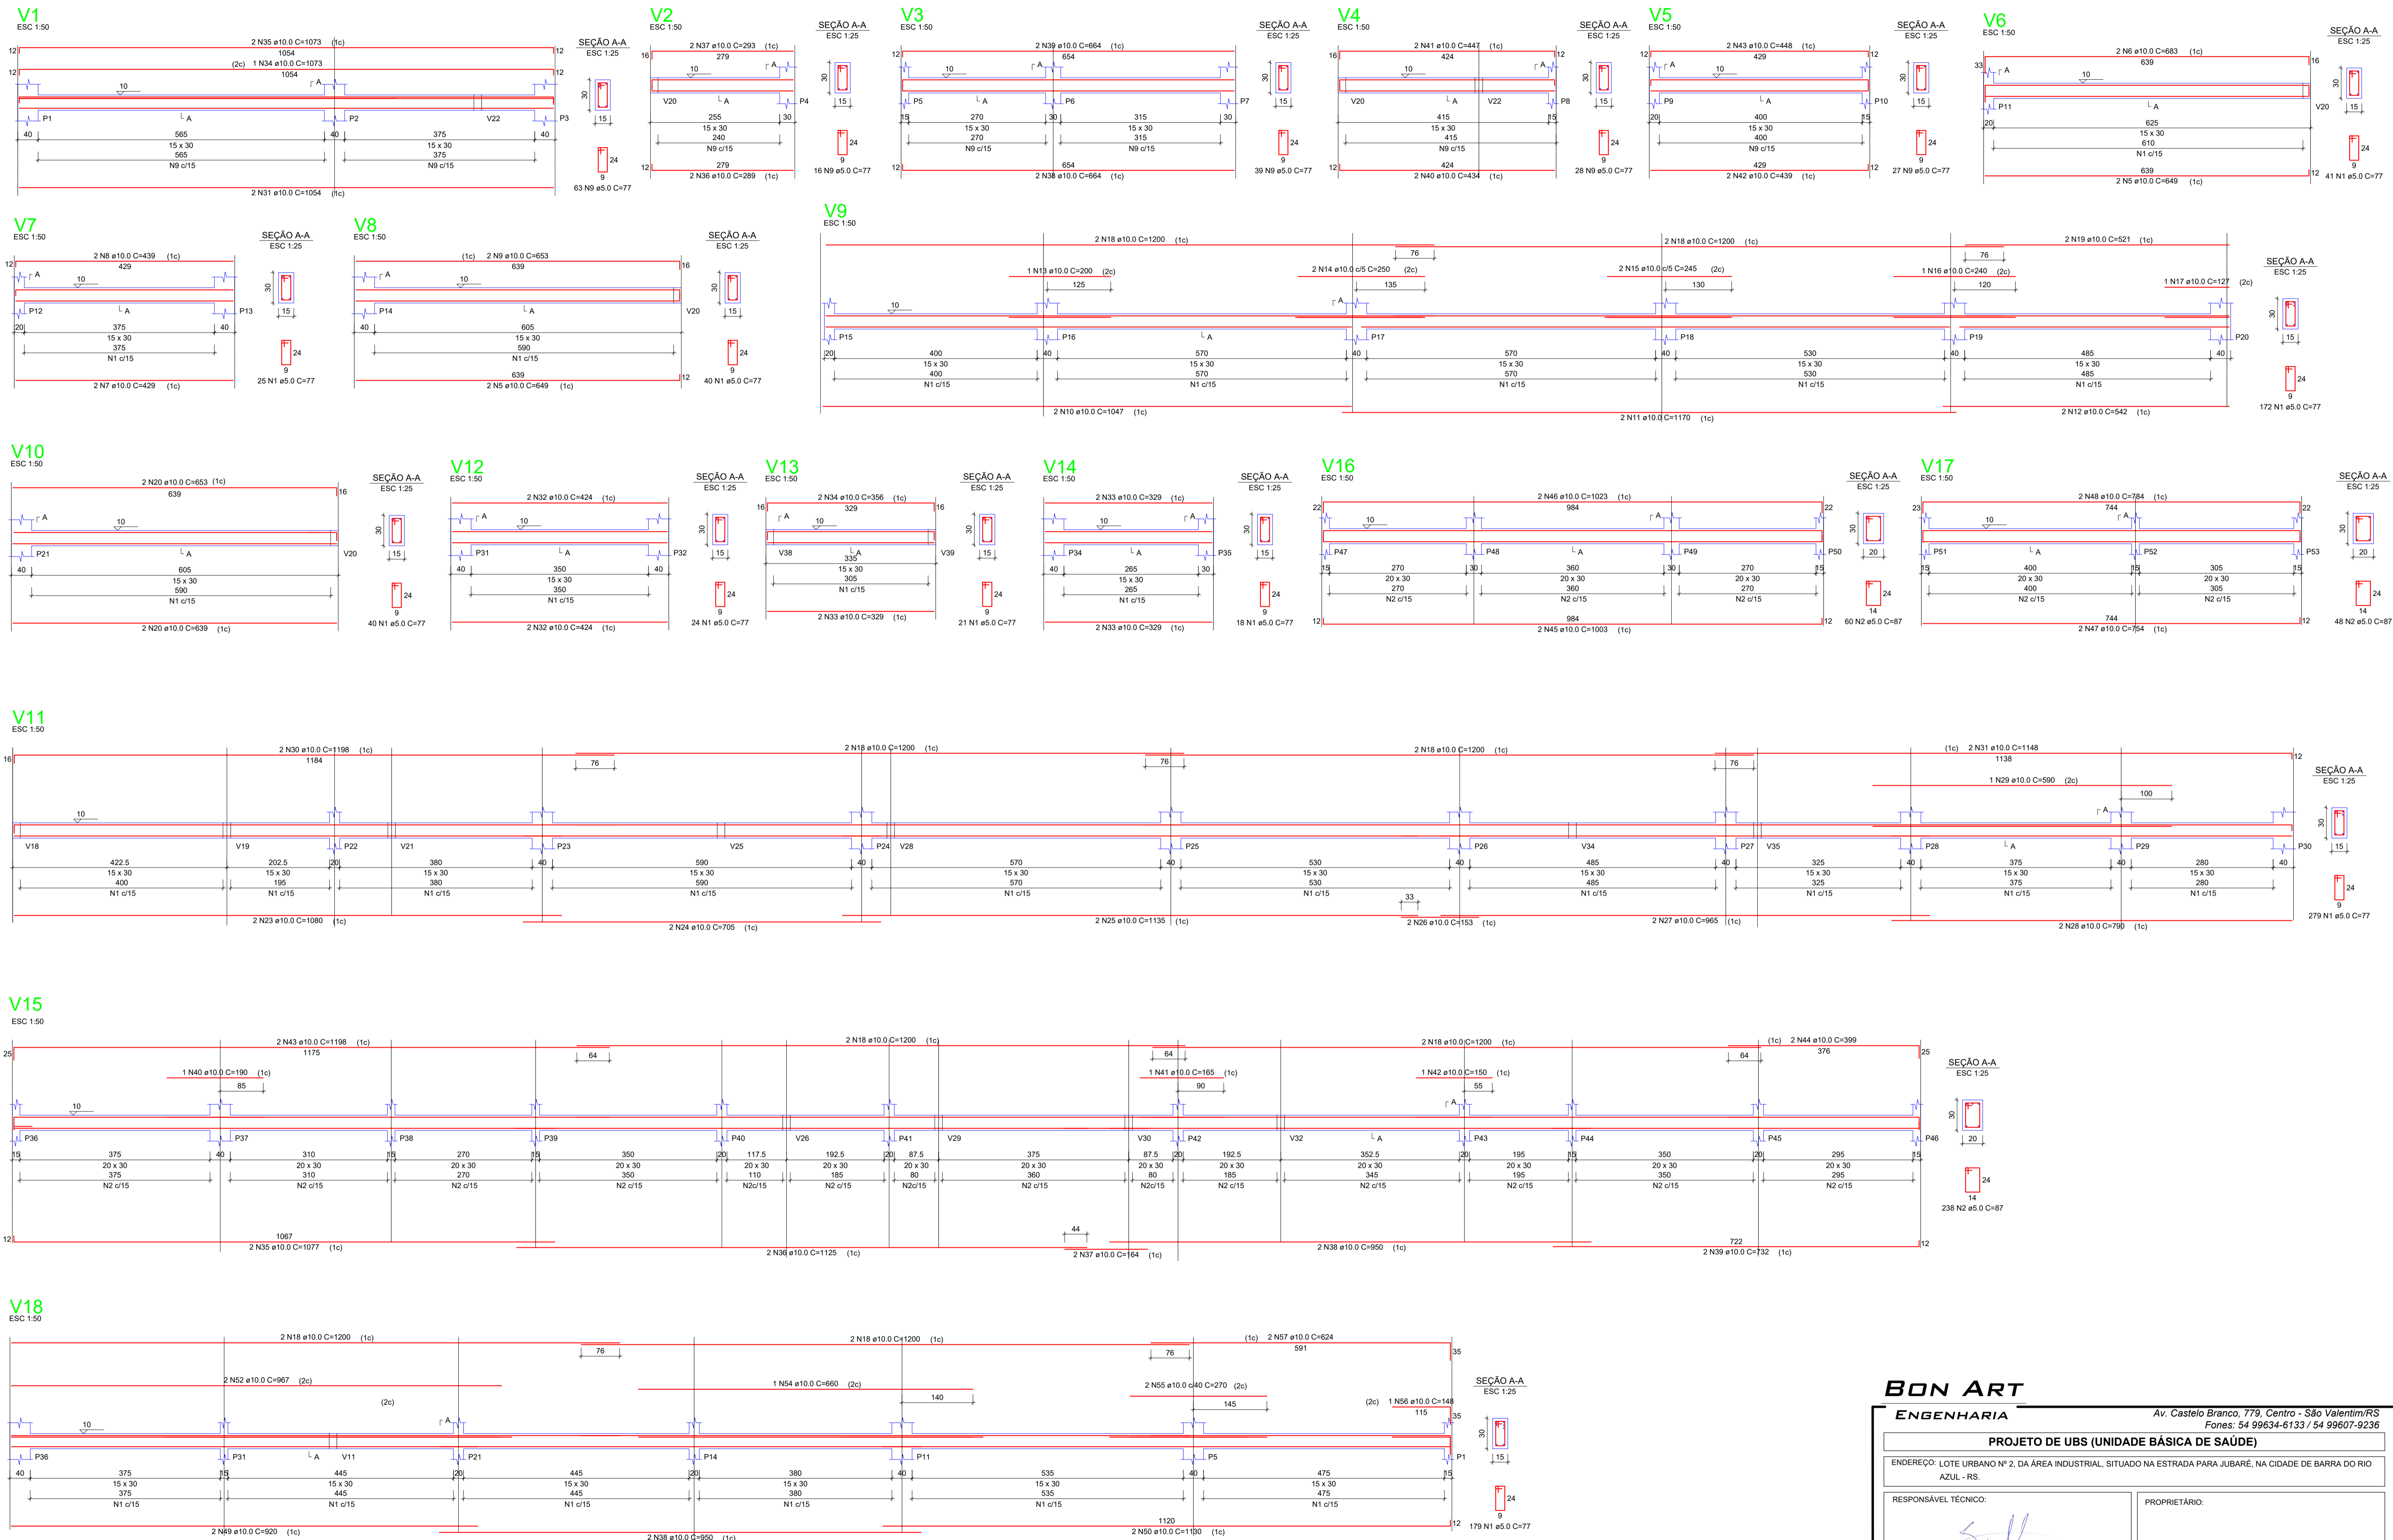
V1
ESC 1:50

2 N35 ø10.0 C=1073 (1c)
1054
(2c) 1 N34 ø10.0 C=1073
1054
12
12
12
12
10
A
P1
A
P2
V22
P3
40
565
15 x 30
565
N9 c/15
40
375
15 x 30
375
N9 c/15
40
2 N31 ø10.0 C=1054 (1c)

SEÇÃO A-A
ESC 1:25
30
15
24
9
63 N9 ø5.0 C=77

V2
ESC 1:50
2 N37 ø10.0 C=293 (1c)
279
16
10
A
V20
A
P4
255
15 x 30
240
N9 c/15
30
12
279
2 N36 ø10.0 C=289 (1c)

SEÇÃO A-A
ESC 1:25
30
15
24
9
16 N9 ø5.0 C=77

V3
ESC 1:50
2 N39 ø10.0 C=664 (1c)
654
12
10
A
P5
A
P6
P7
15
270
15 x 30
270
N9 c/15
30
315
15 x 30
315
N9 c/15
30
12
654
2 N38 ø10.0 C=664 (1c)

SEÇÃO A-A
ESC 1:25
30
15
24
9
39 N9 ø5.0 C=77

V4
ESC 1:50
2 N41 ø10.0 C=447 (1c)
424
16
12
10
A
V20
A
V22
P8
415
15 x 30
415
N9 c/15
15
12
424
2 N40 ø10.0 C=434 (1c)

SEÇÃO A-A
ESC 1:25
30
15
24
9
28 N9 ø5.0 C=77

V5
ESC 1:50
2 N43 ø10.0 C=448 (1c)
429
12
12
A
10
P9
A
P10
20
400
15 x 30
400
N9 c/15
15
429
2 N42 ø10.0 C=439 (1c)
12

SEÇÃO A-A
ESC 1:25
30
15
24
9
27 N9 ø5.0 C=77

V6
ESC 1:50
2 N6 ø10.0 C=683 (1c)
639
16
33
A
10
P11
A
V20
20
625
15 x 30
610
N1 c/15
639
2 N5 ø10.0 C=649 (1c)
12

SEÇÃO A-A
ESC 1:25
30
15
24
9
41 N1 ø5.0 C=77

V7
ESC 1:50
2 N8 ø10.0 C=439 (1c)
429
12
A
10
P12
A
P13
20
375
15 x 30
375
N1 c/15
40
2 N7 ø10.0 C=429 (1c)

SEÇÃO A-A
ESC 1:25
30
15
24
9
25 N1 ø5.0 C=77

V8
ESC 1:50
(1c) 2 N9 ø10.0 C=653
639
16
A
10
P14
A
V20
40
605
15 x 30
590
N1 c/15
639
2 N5 ø10.0 C=649 (1c)
12

SEÇÃO A-A
ESC 1:25
30
15
24
9
40 N1 ø5.0 C=77

V9
ESC 1:50
2 N18 ø10.0 C=1200 (1c)
2 N18 ø10.0 C=1200 (1c)
2 N19 ø10.0 C=521 (1c)
76
76
1 N13 ø10.0 C=200 (2c)
2 N14 ø10.0 c/5 C=250 (2c)
2 N15 ø10.0 c/5 C=245 (2c)
1 N16 ø10.0 C=240 (2c)
1 N17 ø10.0 C=127 (2c)
125
135
130
120
A
10
P15
P16
A
P17
P18
P19
P20
20
400
15 x 30
400
N1 c/15
40
570
15 x 30
570
N1 c/15
40
570
15 x 30
570
N1 c/15
40
530
15 x 30
530
N1 c/15
40
485
15 x 30
485
N1 c/15
40
2 N10 ø10.0 C=1047 (1c)
2 N11 ø10.0 C=1170 (1c)
2 N12 ø10.0 C=542 (1c)

SEÇÃO A-A
ESC 1:25
30
15
24
9
172 N1 ø5.0 C=77

V10
ESC 1:50
2 N20 ø10.0 C=653 (1c)
639
16
A
10
P21
A
V20
40
605
15 x 30
590
N1 c/15
2 N20 ø10.0 C=639 (1c)

SEÇÃO A-A
ESC 1:25
30
15
24
9
40 N1 ø5.0 C=77

V12
ESC 1:50
2 N32 ø10.0 C=424 (1c)
A
10
P31
A
P32
40
350
15 x 30
350
N1 c/15
40
2 N32 ø10.0 C=424 (1c)

SEÇÃO A-A
ESC 1:25
30
15
24
9
24 N1 ø5.0 C=77

V13
ESC 1:50
2 N34 ø10.0 C=356 (1c)
329
16
16
A
10
V38
A
335
V39
15 x 30
305
N1 c/15
2 N33 ø10.0 C=329 (1c)

SEÇÃO A-A
ESC 1:25
30
15
24
9
21 N1 ø5.0 C=77

V14
ESC 1:50
2 N33 ø10.0 C=329 (1c)
10
A
P34
A
P35
40
265
15 x 30
265
N1 c/15
30
2 N33 ø10.0 C=329 (1c)

SEÇÃO A-A
ESC 1:25
30
15
24
9
18 N1 ø5.0 C=77

V16
ESC 1:50
2 N46 ø10.0 C=1023 (1c)
984
22
22
10
A
P47
P48
A
P49
P50
15
270
20 x 30
270
N2 c/15
30
360
20 x 30
360
N2 c/15
30
270
20 x 30
270
N2 c/15
15
12
984
2 N45 ø10.0 C=1003 (1c)
12

SEÇÃO A-A
ESC 1:25
30
20
24
14
60 N2 ø5.0 C=87

V17
ESC 1:50
2 N48 ø10.0 C=784 (1c)
744
23
22
10
A
P51
A
P52
P53
15
400
20 x 30
400
N2 c/15
15
305
20 x 30
305
N2 c/15
15
744
2 N47 ø10.0 C=754 (1c)
12

SEÇÃO A-A
ESC 1:25
30
20
24
14
48 N2 ø5.0 C=87

V11
ESC 1:50
2 N30 ø10.0 C=1198 (1c)
1184
2 N18 ø10.0 C=1200 (1c)
2 N18 ø10.0 C=1200 (1c)
(1c) 2 N31 ø10.0 C=1148
1138
1 N29 ø10.0 C=590 (2c)
100
16
12
76
76
76
10
A
V18
V19
P22
V21
P23
V25
P24
V28
P25
P26
V34
P27
V35
P28
A
P29
P30
422.5
15 x 30
400
N1 c/15
202.5
15 x 30
195
N1 c/15
20
380
15 x 30
380
N1 c/15
40
590
15 x 30
590
N1 c/15
40
570
15 x 30
570
N1 c/15
40
530
15 x 30
530
N1 c/15
40
485
15 x 30
485
N1 c/15
40
325
15 x 30
325
N1 c/15
40
375
15 x 30
375
N1 c/15
40
280
15 x 30
280
N1 c/15
40
33
2 N23 ø10.0 C=1080 (1c)
2 N24 ø10.0 C=705 (1c)
2 N25 ø10.0 C=1135 (1c)
2 N26 ø10.0 C=153 (1c)
2 N27 ø10.0 C=965 (1c)
2 N28 ø10.0 C=790 (1c)

SEÇÃO A-A
ESC 1:25
30
15
24
9
279 N1 ø5.0 C=77

V15
ESC 1:50
2 N43 ø10.0 C=1198 (1c)
1175
2 N18 ø10.0 C=1200 (1c)
2 N18 ø10.0 C=1200 (1c)
(1c) 2 N44 ø10.0 C=399
376
25
25
64
64
64
1 N40 ø10.0 C=190 (1c)
85
1 N41 ø10.0 C=165 (1c)
90
1 N42 ø10.0 C=150 (1c)
55
10
A
P36
P37
P38
P39
P40
V26
P41
V29
V30
P42
V32
A
P43
P44
P45
P46
15
375
20 x 30
375
N2 c/15
40
310
20 x 30
310
N2 c/15
15
270
20 x 30
270
N2 c/15
15
350
20 x 30
350
N2 c/15
20
117.5
20 x 30
110
N2c/15
192.5
20 x 30
185
N2 c/15
20
87.5
20 x 30
80
N2c/15
375
20 x 30
360
N2 c/15
87.5
20 x 30
80
N2c/15
20
192.5
20 x 30
185
N2 c/15
352.5
20 x 30
345
N2 c/15
20
195
20 x 30
195
N2 c/15
15
350
20 x 30
350
N2 c/15
20
295
20 x 30
295
N2 c/15
15
12
1067
2 N35 ø10.0 C=1077 (1c)
2 N36 ø10.0 C=1125 (1c)
44
2 N37 ø10.0 C=164 (1c)
2 N38 ø10.0 C=950 (1c)
722
2 N39 ø10.0 C=732 (1c)
12

SEÇÃO A-A
ESC 1:25
30
20
24
14
238 N2 ø5.0 C=87

V18
ESC 1:50
2 N18 ø10.0 C=1200 (1c)
2 N18 ø10.0 C=1200 (1c)
(1c) 2 N57 ø10.0 C=624
591
35
76
76
2 N52 ø10.0 C=967 (2c)
(2c)
1 N54 ø10.0 C=660 (2c)
140
2 N55 ø10.0 c/40 C=270 (2c)
145
(2c) 1 N56 ø10.0 C=148
115
35
10
A
P36
P31
A
V11
P21
P14
P11
P5
P1
40
375
15 x 30
375
N1 c/15
15
445
15 x 30
445
N1 c/15
20
445
15 x 30
445
N1 c/15
20
380
15 x 30
380
N1 c/15
40
535
15 x 30
535
N1 c/15
40
475
15 x 30
475
N1 c/15
15
1120
2 N49 ø10.0 C=920 (1c)
2 N38 ø10.0 C=950 (1c)
2 N50 ø10.0 C=1130 (1c)
12

SEÇÃO A-A
ESC 1:25
30
15
24
9
179 N1 ø5.0 C=77

BON ART
ENGENHARIA
Av. Castelo Branco, 779, Centro - São Valentim/RS
Fones: 54 99634-6133 / 54 99607-9236
PROJETO DE UBS (UNIDADE BÁSICA DE SAÚDE)
ENDEREÇO: LOTE URBANO Nº 2, DA ÁREA INDUSTRIAL, SITUADO NA ESTRADA PARA JUBARÉ, NA CIDADE DE BARRA DO RIO AZUL - RS.
RESPONSÁVEL TÉCNICO:
PROPRIETÁRIO: